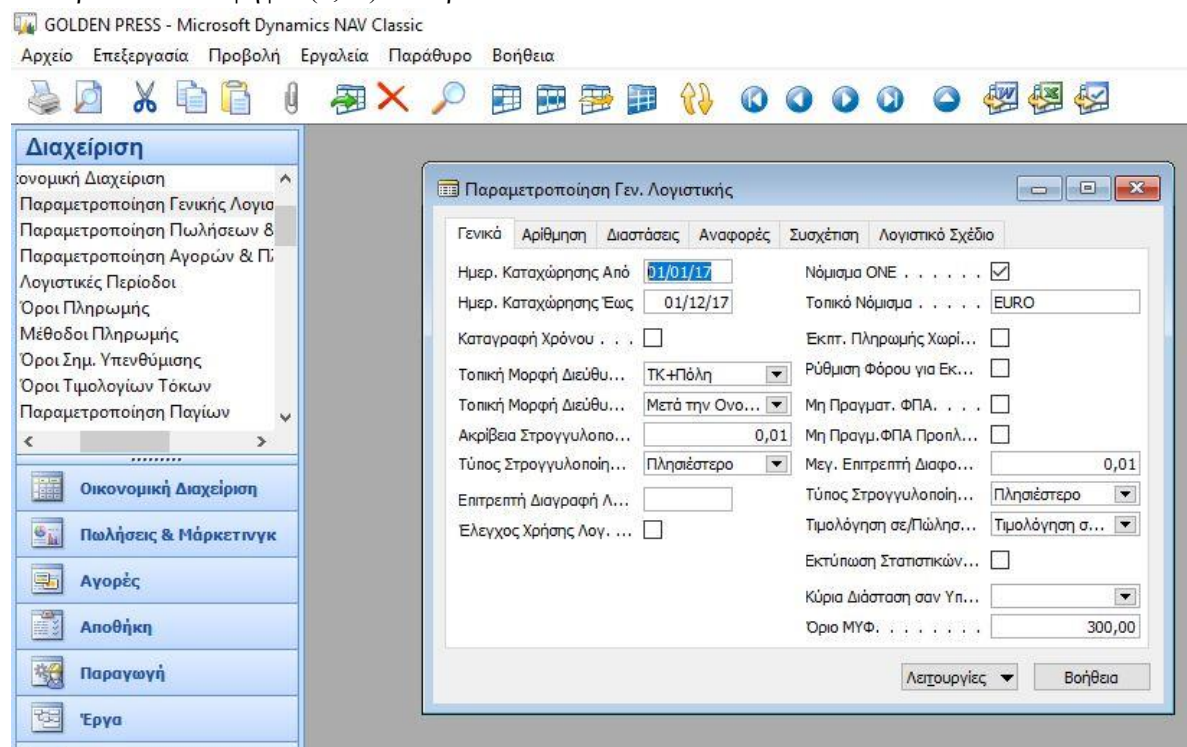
GOLDEN PRESS - Microsoft Dynamics NAV Classic

Αρχείο Επεξεργασία Προβολή Εργαλεία Παράθυρο Βοήθεια

Διαχείριση

:ονομική Διαχείριση
Παραμετροποίηση Γενικής Λογισ
Παραμετροποίηση Πωλήσεων &
Παραμετροποίηση Αγορών & Π
Λογιστικές Περίοδοι
Όροι Πληρωμής
Μέθοδοι Πληρωμής
Όροι Σημ. Υπενθύμισης
Όροι Τιμολογίων Τόκων
Παραμετροποίηση Παγίων

Οικονομική Διαχείριση
Πωλήσεις & Μάρκετινγκ
Αγορές
Αποθήκη
Παραγωγή
Έργα

Παραμετροποίηση Γεν. Λογιστικής

Γενικά | Αρίθμηση | Διαστάσεις | Αναφορές | Συσχέτιση | Λογιστικό Σχέδιο

Ημερ. Καταχώρησης Από 01/01/17
Ημερ. Καταχώρησης Έως 01/12/17
Καταγραφή Χρόνου . . .
Τοπική Μορφή Διεύθυ... ΤΚ+Πόλη
Τοπική Μορφή Διεύθυ... Μετά την Ονο...
Ακρίβεια Στρογγυλοπο... 0,01
Τύπος Στρογγυλοποίη... Πλησιέστερο
Επιτρεπτή Διαγραφή Λ...
Έλεγχος Χρήσης Λογ. ...

Νόμισμα ΟΝΕ . . . . . . ☑
Τοπικό Νόμισμα . . . . . EURO
Έκπτ. Πληρωμής Χωρί...
Ρύθμιση Φόρου για Εκ...
Μη Πραγματ. ΦΠΑ. . . .
Μη Πραγμ.ΦΠΑ Προπλ...
Μεγ. Επιτρεπτή Διαφο... 0,01
Τύπος Στρογγυλοποίη... Πλησιέστερο
Τιμολόγηση σε/Πώλησ... Τιμολόγηση σ...
Εκτύπωση Στατιστικών...
Κύρια Διάσταση σαν Υπ...
Όριο ΜΥΦ. . . . . . . . 300,00

Λειτουργίες ▼ Βοήθεια